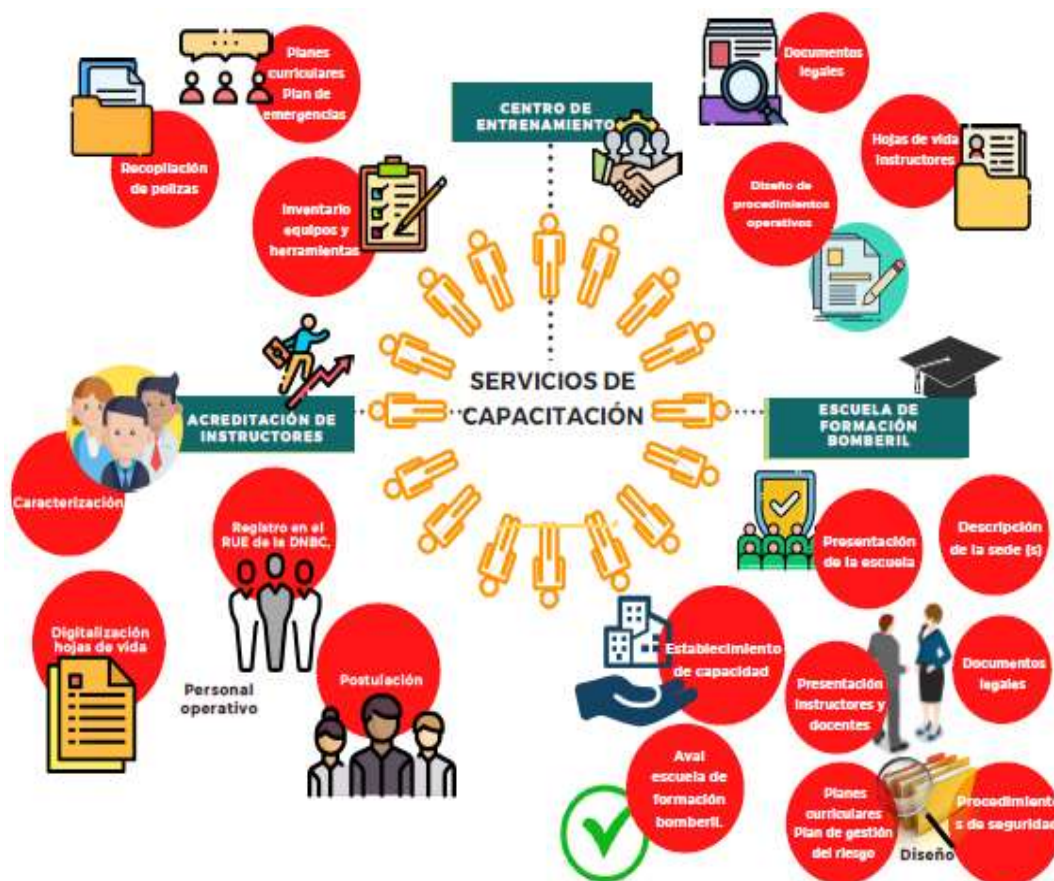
Planes curriculares Plan de emergencias

Recopilación de pólizas

Inventario equipos y herramientas

CENTRO DE ENTRENAMIENTO

Documentos legales

Hojas de vida Instructores

Diseño de procedimientos operativos

SERVICIOS DE CAPACITACIÓN

ACREDITACIÓN DE INSTRUCTORES

Caracterización

Registro en el RUE de la DNBC.

Digitalización hojas de vida

Personal operativo

Postulación

ESCUELA DE FORMACIÓN BOMBERIL

Presentación de la escuela

Descripción de la sede (s)

Establecimiento de capacidad

Presentación instructores y docentes

Documentos legales

Aval escuela de formación bomberil.

Planes curriculares Plan de gestión del riesgo

Diseño

Procedimientos de segurida